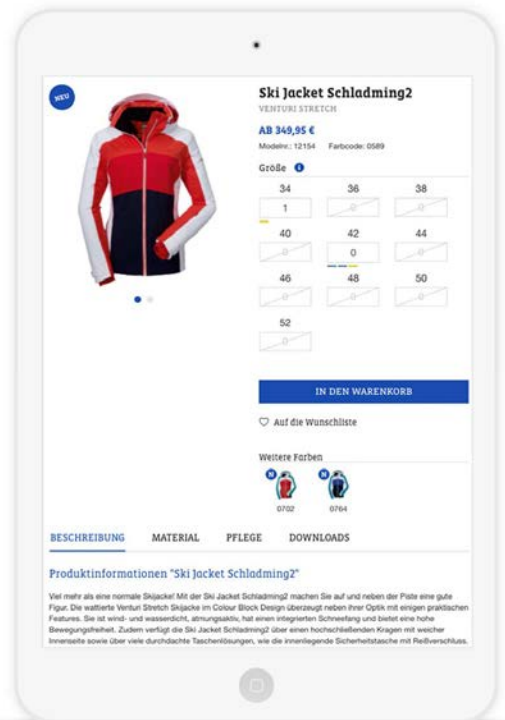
NEU

Ski Jacket Schladming2

VENTURI STRETCH

AB 349,95 €

Modelnr.: 12154 Farbcode: 0589

Größe

| 34 | 36 | 38 |
|---|---|---|
| 1 | 0 | 0 |
| 40 | 42 | 44 |
| 0 | 0 | 0 |
| 46 | 48 | 50 |
| 0 | 0 | 0 |
| 52 | | |
| 0 | | |

IN DEN WARENKORB

Auf die Wunschliste

Weitere Farben

N 0702

N 0764

BESCHREIBUNG MATERIAL PFLEGE DOWNLOADS

Produktinformationen "Ski Jacket Schladming2"

Viel mehr als eine normale Skijacke! Mit der Ski Jacket Schladming2 machen Sie auf und neben der Piste eine gute Figur. Die wattierte Venturi Stretch Skijacke im Colour Block Design überzeugt neben ihrer Optik mit einigen praktischen Features. Sie ist wind- und wasserdicht, atmungsaktiv, hat einen integrierten Schneefang und bietet eine hohe Bewegungsfreiheit. Zudem verfügt die Ski Jacket Schladming2 über einen hochschließenden Kragen mit weicher Innenseite sowie über viele durchdachte Taschenlösungen, wie die innenliegende Sicherheitstasche mit Reißverschluss.